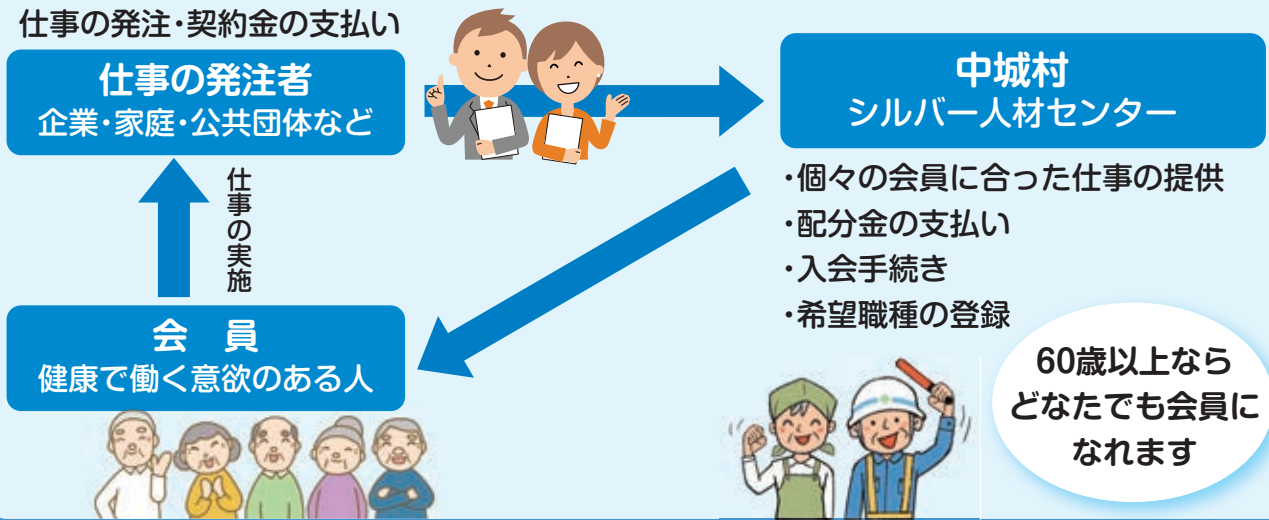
仕事の発注・契約金の支払い

仕事の発注者
企業・家庭・公共団体など

中城村
シルバー人材センター

仕事の実施

・個々の会員に合った仕事の提供
・配分金の支払い
・入会手続き
・希望職種の登録

会　員
健康で働く意欲のある人

60歳以上なら
どなたでも会員に
なれます